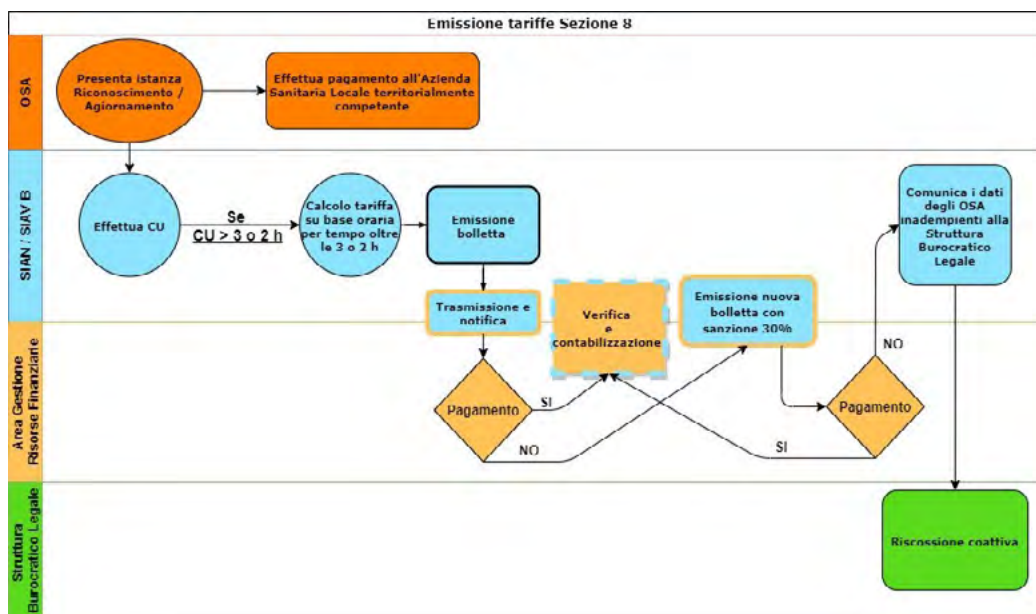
Emissione tariffe Sezione 8

OSA

Presenta istanza Riconoscimento / Aggiornamento

Effettua pagamento all'Azienda Sanitaria Locale territorialmente competente

SIAN / SIAV B

Effettua CU

Se CU > 3 o 2 h

Calcolo tariffa su base oraria per tempo oltre le 3 o 2 h

Emissione bolletta

Comunica i dati degli OSA inadempienti alla Struttura Burocratico Legale

Trasmissione e notifica

Verifica e contabilizzazione

Emissione nuova bolletta con sanzione 30%

Area Gestione Risorse Finanziarie

Pagamento

SI

NO

Pagamento

NO

SI

Struttura Burocratico Legale

Riscossione coattiva